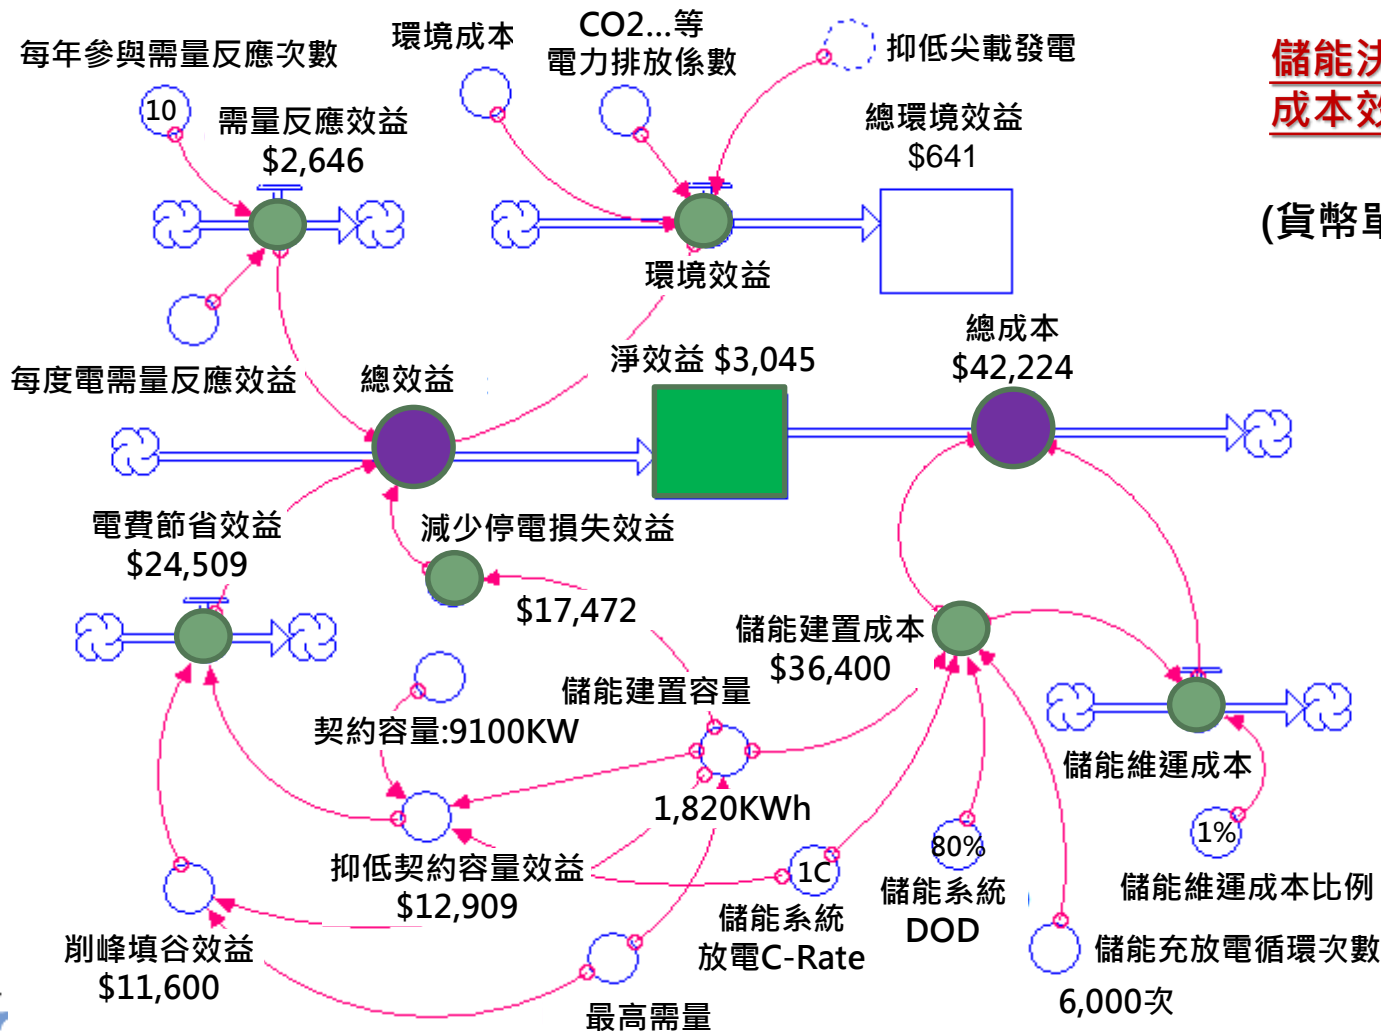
每年參與需量反應次數
10
需量反應效益
$2,646
環境成本
CO2...等
電力排放係數
抑低尖載發電
總環境效益
$641
儲能
成本
(貨幣
環境效益
每度電需量反應效益
總效益
淨效益 $3,045
總成本
$42,224
電費節省效益
$24,509
減少停電損失效益
$17,472
儲能建置成本
$36,400
儲能建置容量
契約容量:9100KW
1,820KWh
儲能維運成本
抑低契約容量效益
$12,909
1C
80%
1%
儲能系統
DOD
儲能維運成本比例
儲能系統
放電C-Rate
削峰填谷效益
$11,600
儲能充放電循環次數
6,000次
最高需量